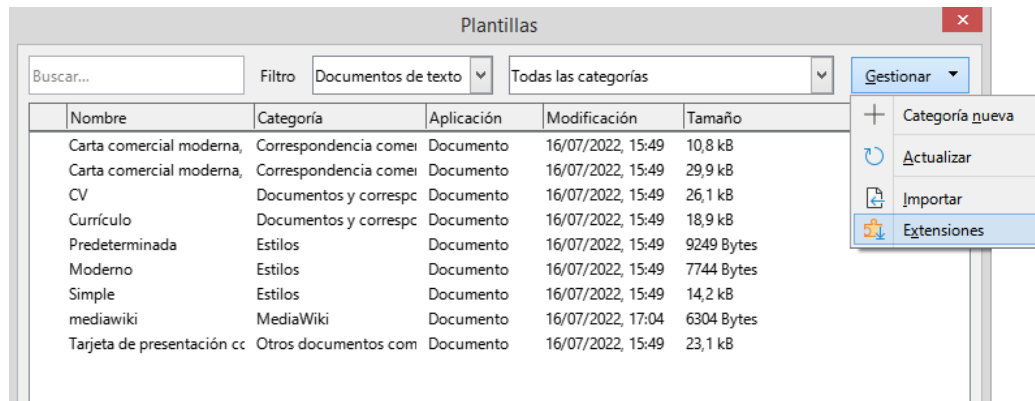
Plantillas

Buscar...

Filtro Documentos de texto

Todas las categorías

Gestionar

Categoría nueva

Actualizar

Importar

Extensiones

| Nombre | Categoría | Aplicación | Modificación | Tamaño |
|---|---|---|---|---|
| Carta comercial moderna, | Correspondencia comer | Documento | 16/07/2022, 15:49 | 10,8 kB |
| Carta comercial moderna, | Correspondencia comer | Documento | 16/07/2022, 15:49 | 29,9 kB |
| CV | Documentos y correspo | Documento | 16/07/2022, 15:49 | 26,1 kB |
| Currículo | Documentos y correspo | Documento | 16/07/2022, 15:49 | 18,9 kB |
| Predeterminada | Estilos | Documento | 16/07/2022, 15:49 | 9249 Bytes |
| Moderno | Estilos | Documento | 16/07/2022, 15:49 | 7744 Bytes |
| Simple | Estilos | Documento | 16/07/2022, 15:49 | 14,2 kB |
| mediawiki | MediaWiki | Documento | 16/07/2022, 17:04 | 6304 Bytes |
| Tarjeta de presentación cc | Otros documentos com | Documento | 16/07/2022, 15:49 | 23,1 kB |